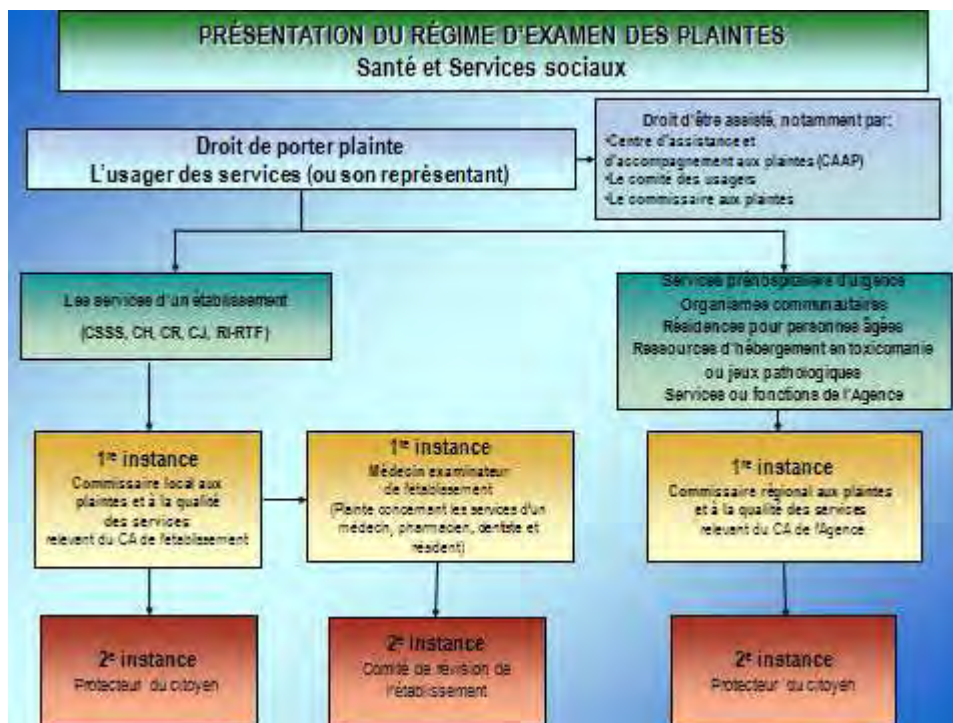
PRÉSENTATION DU RÉGIME D'EXAMEN DES PLAINTES
Santé et Services sociaux

Droit de porter plainte
L'usager des services (ou son représentant)

Droit d'être assisté, notamment par:
•Centre d'assistance et d'accompagnement aux plaintes (CAAP)
•Le comité des usagers
•Le commissaire aux plaintes

Les services d'un établissement
(CSSS, CH, CR, CJ, RI-RTF)

Services préhospitaliers d'urgence
Organismes communautaires
Résidences pour personnes âgées
Ressources d'hébergement en toxicomanie ou jeux pathologiques
Services ou fonctions de l'Agence

1re instance
Commissaire local aux plaintes et à la qualité des services relevant du CA de l'établissement

1re instance
Médecin examinateur de l'établissement
(Plainte concernant les services d'un médecin, pharmacien, dentiste et résident)

1re instance
Commissaire régional aux plaintes et à la qualité des services relevant du CA de l'Agence

2e instance
Protecteur du citoyen

2e instance
Comité de révision de l'établissement

2e instance
Protecteur du citoyen